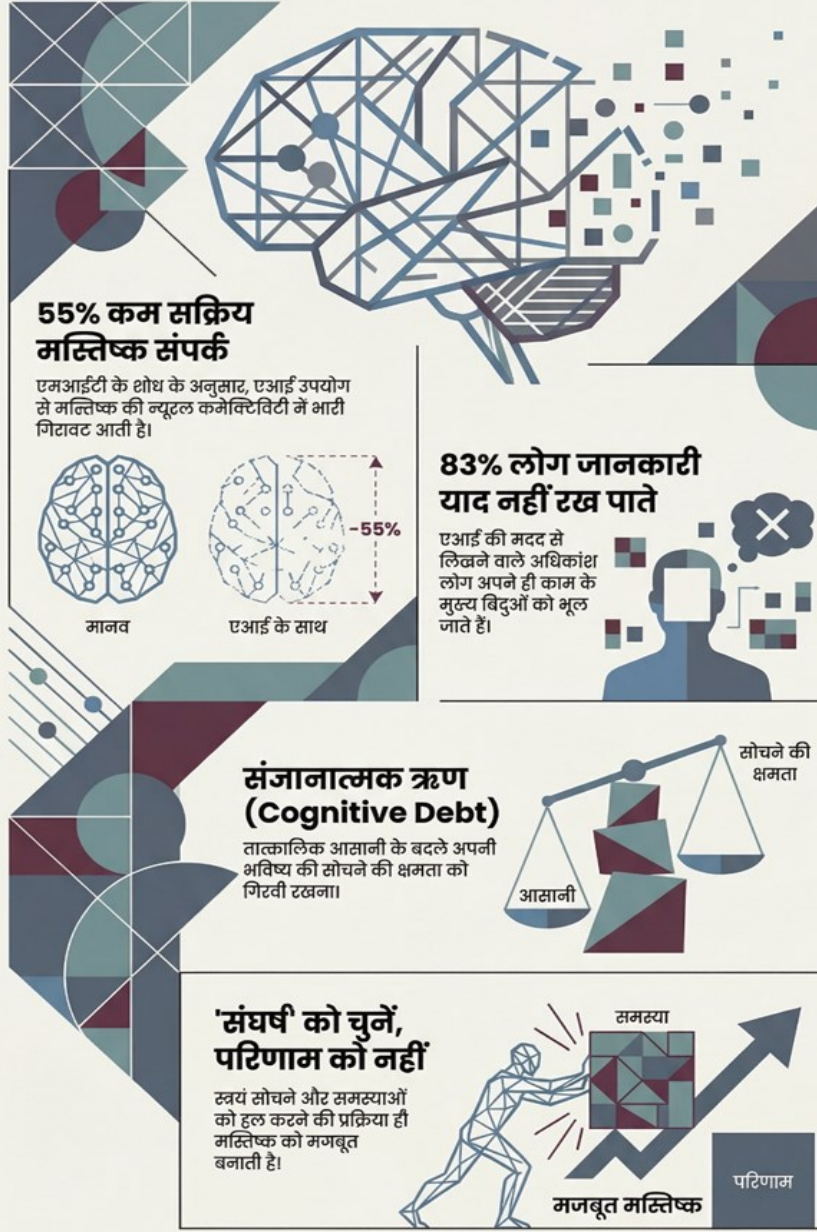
55% कम सक्रिय मस्तिष्क संपर्क

एमआईटी के शोध के अनुसार, एआई उपयोग से मत्तिष्क की न्यूरल कमेक्टिविटी में भारी गिरावट आती है।

-55%

मानव

एआई के साथ

83% लोग जानकारी याद नहीं रख पाते

एआई की मदद से लिखने वाले अधिकांश लोग अपने ही काम के मुख्य बिंदुओं को भूल जाते हैं।

संजानात्मक ऋण (Cognitive Debt)

तात्कालिक आसानी के बदले अपनी भविष्य की सोचने की क्षमता को गिरवी रखना।

सोचने की क्षमता

आसानी

'संघर्ष' को चुनें, परिणाम को नहीं

स्वयं सोचने और समस्याओं को हल करने की प्रक्रिया ही मस्तिष्क को मगबूत बनाती है!

समस्या

परिणाम

मजबूत मस्तिष्क